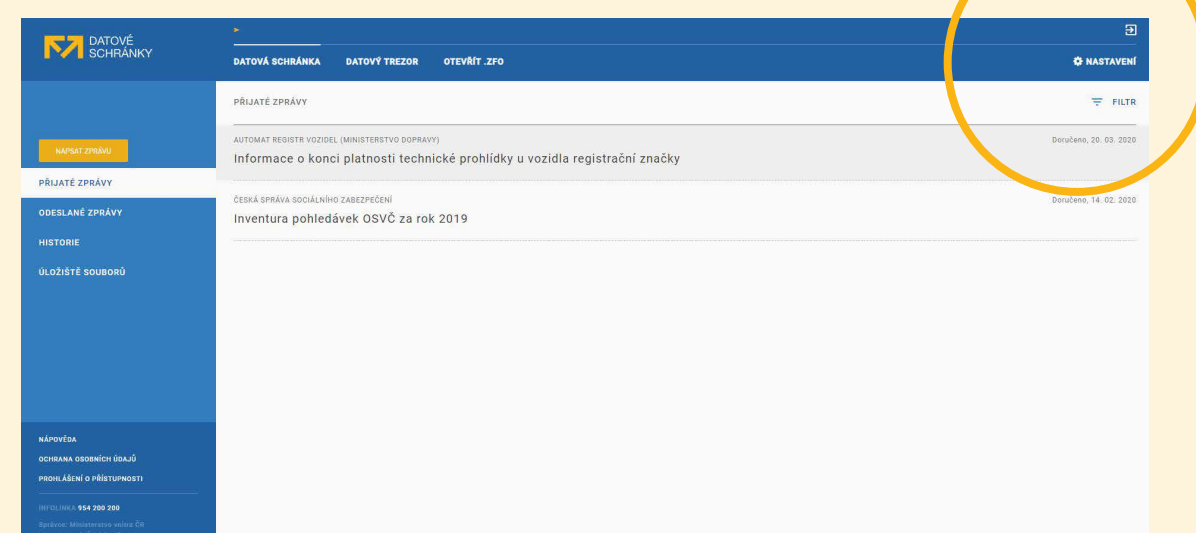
DATOVÉ SCHRÁNKY

DATOVÁ SCHRÁNKA DATOVÝ TREZOR OTEVŘÍT .ZFO

NASTAVENÍ

NAPSAT ZPRÁVU

PŘIJATÉ ZPRÁVY

ODESLANÉ ZPRÁVY

HISTORIE

ÚLOŽIŠTĚ SOUBORŮ

PŘIJATÉ ZPRÁVY

FILTR

AUTOMAT REGISTR VOZIDEL (MINISTERSTVO DOPRAVY)

Doručeno, 20. 03. 2020

Informace o konci platnosti technické prohlídky u vozidla registrační značky

ČESKÁ SPRÁVA SOCIÁLNÍHO ZABEZPEČENÍ

Doručeno, 14. 02. 2020

Inventura pohledávek OSVČ za rok 2019

NÁPOVĚDA

OCHRANA OSOBNÍCH ÚDAJŮ

PROHLÁŠENÍ O PŘÍSTUPNOSTI

INFOLINKA 954 200 200

Správce: Ministerstvo vnitra ČR